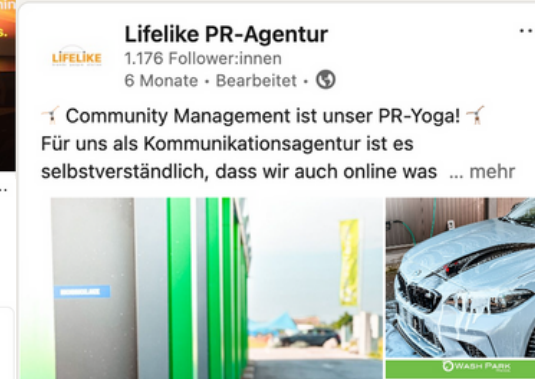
LIFELIKE

Lifelike PR-Agentur
1.176 Follower:innen
6 Monate • Bearbeitet •

🤸 Community Management ist unser PR-Yoga! 🤸
Für uns als Kommunikationsagentur ist es selbstverständlich, dass wir auch online was ... mehr

WASH PARK